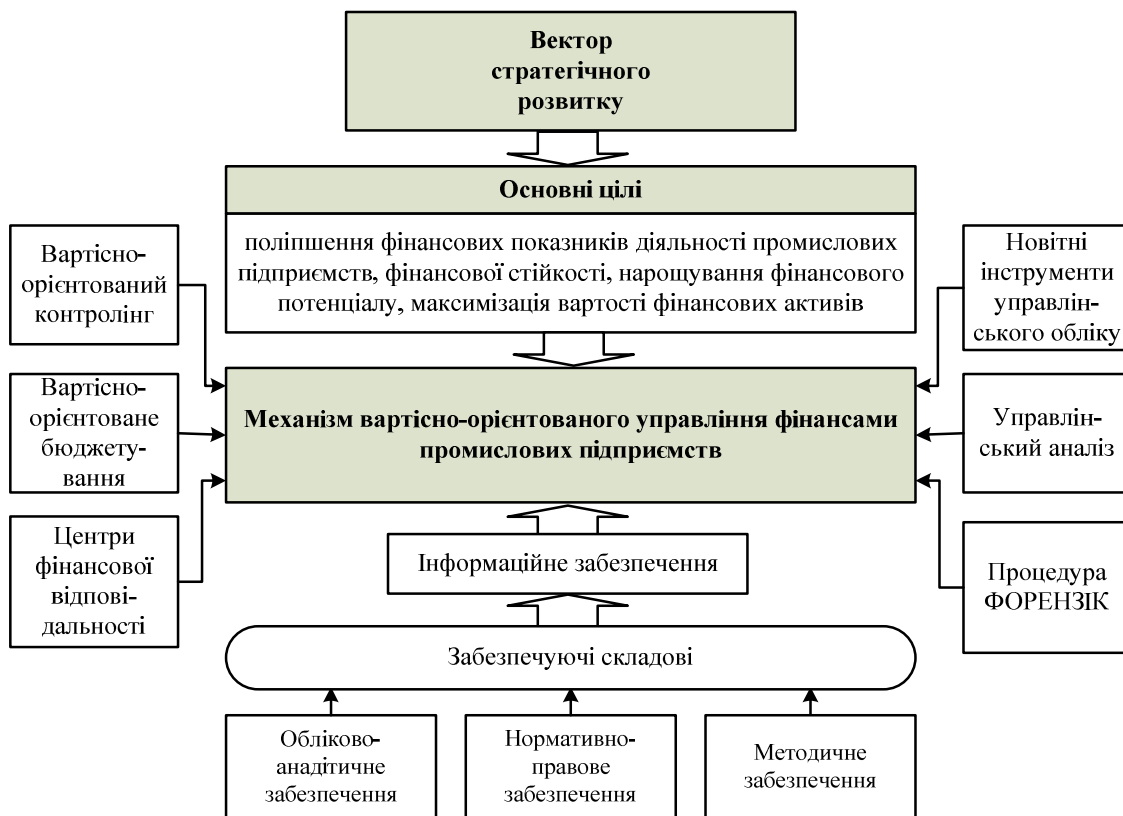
Вектор стратегічного розвитку

Основні цілі

поліпшення фінансових показників діяльності промислових підприємств, фінансової стійкості, нарощування фінансового потенціалу, максимізація вартості фінансових активів

Вартісно-орієнтований контролінг

Новітні інструменти управлінського обліку

Вартісно-орієнтоване бюджетування

Механізм вартісно-орієнтованого управління фінансами промислових підприємств

Управлінський аналіз

Центри фінансової відповідальності

Інформаційне забезпечення

Процедура ФОРЕНЗІК

Забезпечуючі складові

Обліково-анадітичне забезпечення

Нормативно-правове забезпечення

Методичне забезпечення